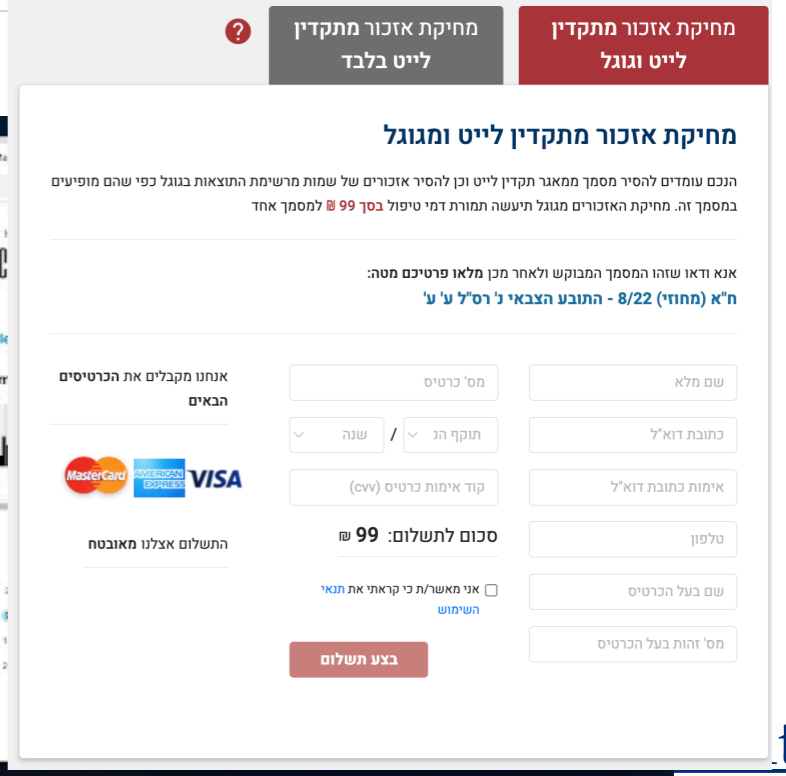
מחיקת אזכור **מתקדין** לייט וגוגל

מחיקת אזכור **מתקדין** לייט בלבד

?

מחיקת אזכור מתקדין לייט ומגוגל

הנכם עומדים להסיר מסמך ממאגר תקדין לייט וכן להסיר אזכורים של שמות מרשימת התוצאות בגוגל כפי שהם מופיעים במסמך זה. מחיקת האזכורים מגוגל תיעשה תמורת דמי טיפול בסך 99 ₪ למסמך אחד

אנא ודאו שזהו המסמך המבוקש ולאחר מכן מלאו פרטיכם מטה:

ח"א (מחוזי) 8/22 - התובע הצבאי נ' רס"ל ע' ע'

שם מלא

מס' כרטיס

אנחנו מקבלים את הכרטיסים הבאים

כתובת דוא"ל

תוקף הכ

/

שנה

MasterCard AMERICAN EXPRESS VISA

אימות כתובת דוא"ל

קוד אימות כרטיס (cvv)

טלפון

סכום לתשלום: 99 ₪

התשלום אצלנו מאובטח

שם בעל הכרטיס

אני מאשר/ת כי קראתי את תנאי השימוש

מס' זהות בעל הכרטיס

בצע תשלום